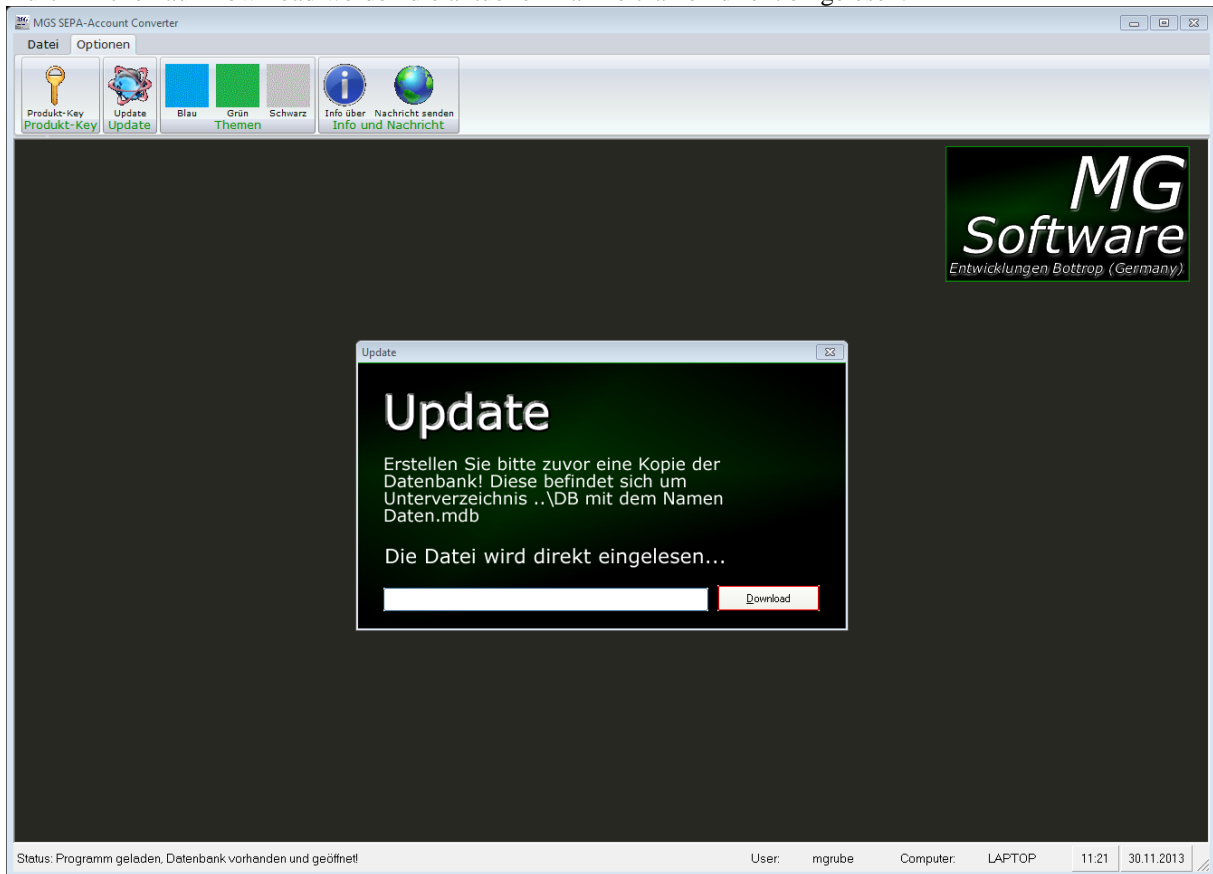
MGS SEPA-Account Converter

Datei Optionen

Produkt-Key
Produkt-Key

Update
Update

Blau Grün Schwarz
Themen

Info über Nachricht senden
Info und Nachricht

MG
Software
Entwicklungen Bottrop (Germany)

Update

Update

Erstellen Sie bitte zuvor eine Kopie der Datenbank! Diese befindet sich um Unterverzeichnis ..\DB mit dem Namen Daten.mdb

Die Datei wird direkt eingelesen...

Download

Status: Programm geladen, Datenbank vorhanden und geöffnet!

User: mgrube

Computer: LAPTOP

11:21

30.11.2013